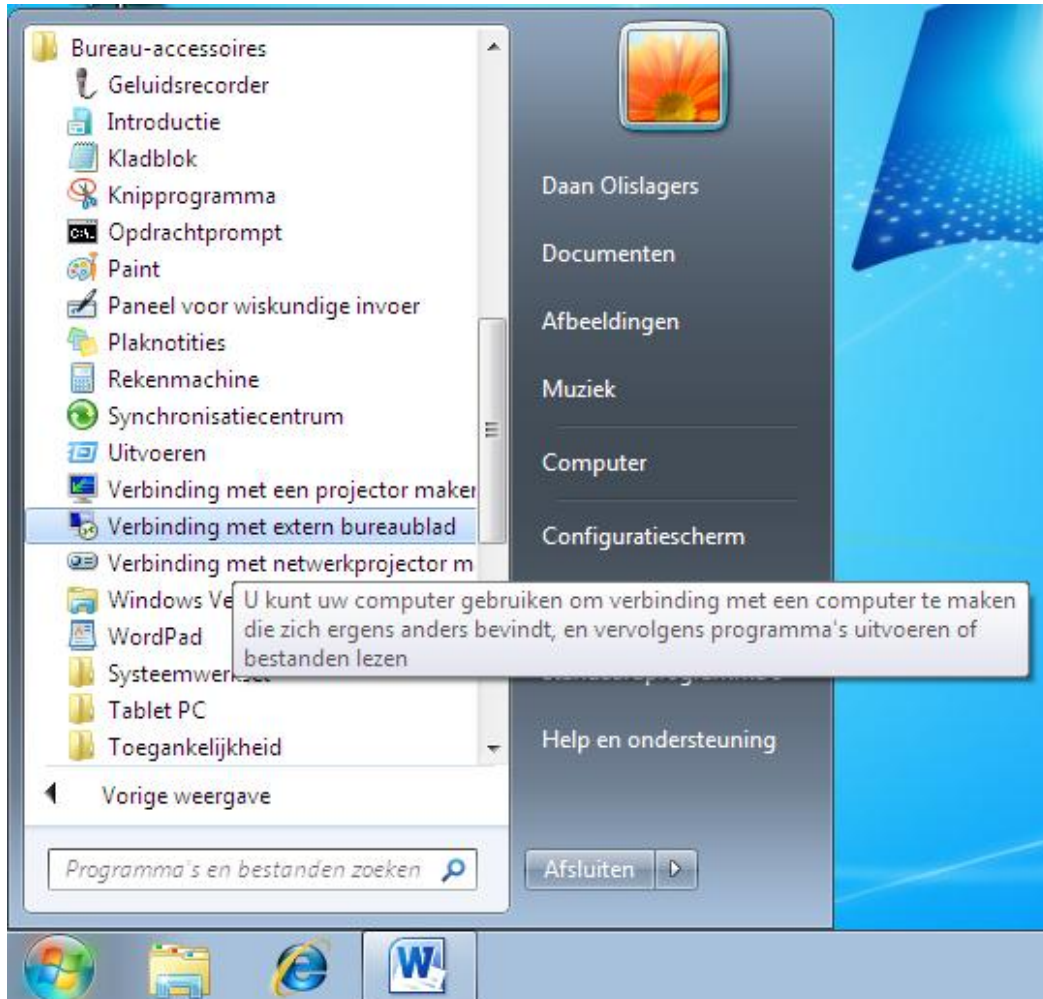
Bureau-accessoires
Geluidsrecorder
Introductie
Kladblok
Knipprogramma
Opdrachtprompt
Paint
Paneel voor wiskundige invoer
Plaknotities
Rekenmachine
Synchronisatiecentrum
Uitvoeren
Verbinding met een projector maker
Verbinding met extern bureaublad
Verbinding met netwerkprojector m
Windows Ve
WordPad
Systeemwer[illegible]
Tablet PC
Toegankelijkheid
Vorige weergave
Programma's en bestanden zoeken

Daan Olislagers
Documenten
Afbeeldingen
Muziek
Computer
Configuratiescherm
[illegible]
Help en ondersteuning
Afsluiten

U kunt uw computer gebruiken om verbinding met een computer te maken die zich ergens anders bevindt, en vervolgens programma's uitvoeren of bestanden lezen